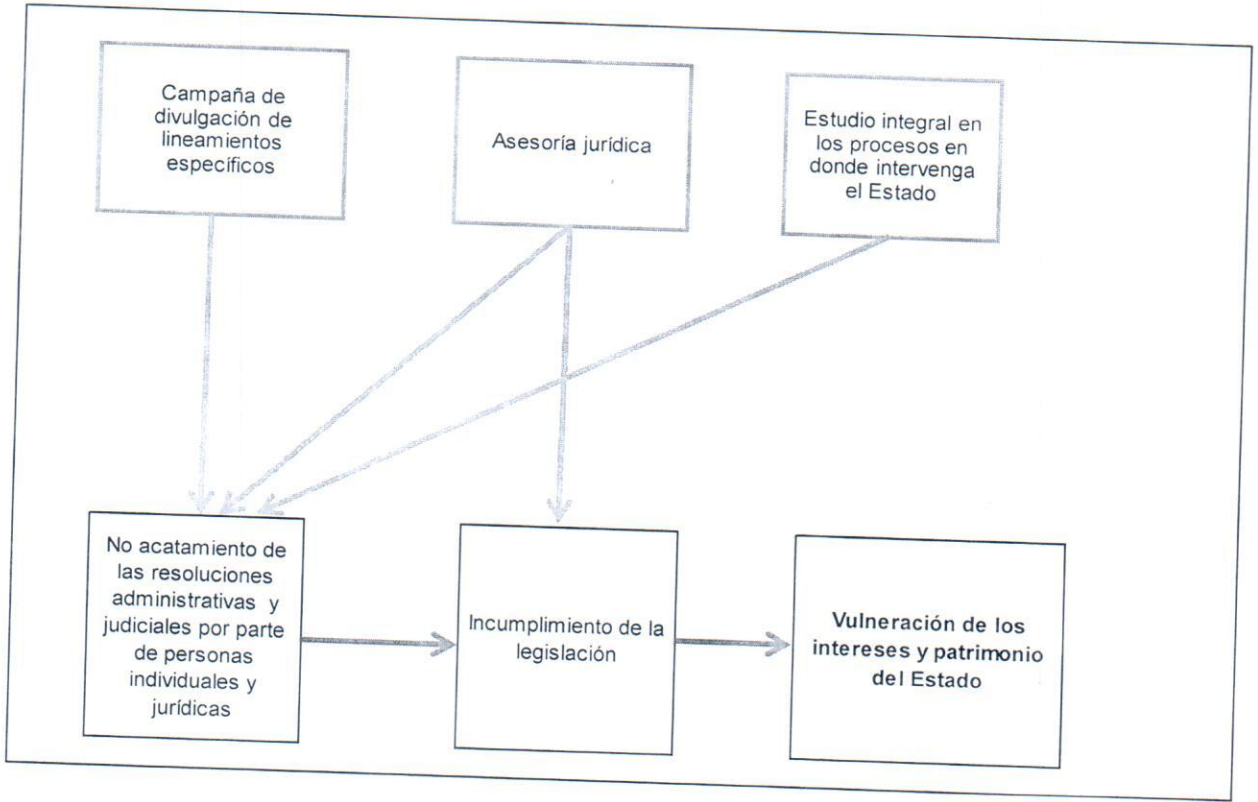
Campaña de divulgación de lineamientos específicos

Asesoría jurídica

Estudio integral en los procesos en donde intervenga el Estado

No acatamiento de las resoluciones administrativas y judiciales por parte de personas individuales y jurídicas

Incumplimiento de la legislación

Vulneración de los intereses y patrimonio del Estado